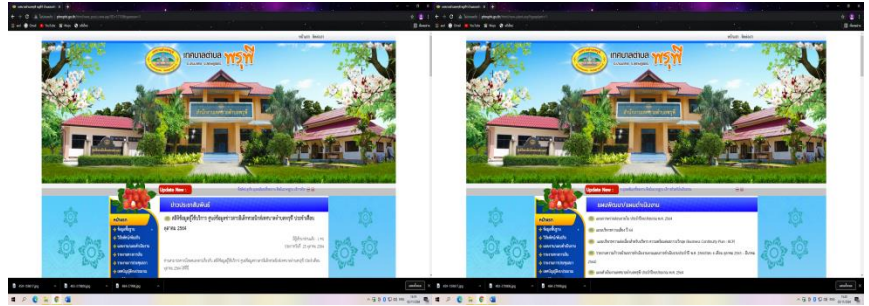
เทศบาลตำบล พรุพี

Update New :

ประชาสัมพันธ์

สติ๊กเกอร์ผู้ใช้บริการ ศูนย์ข้อมูลข่าวสารเทศบาลตำบลพรุพี ประจำเดือน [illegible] 2564

หน้าแรก

ข้อมูลพื้นฐาน

วิสัยทัศน์/พันธกิจ

ผลงานเด่นด้านบริการ

รายงานการเงิน

Update New :

แผนพัฒนา/แผนดำเนินงาน

หน้าแรก

ข้อมูลพื้นฐาน

วิสัยทัศน์/พันธกิจ

ผลงานเด่นด้านบริการ

รายงานการเงิน